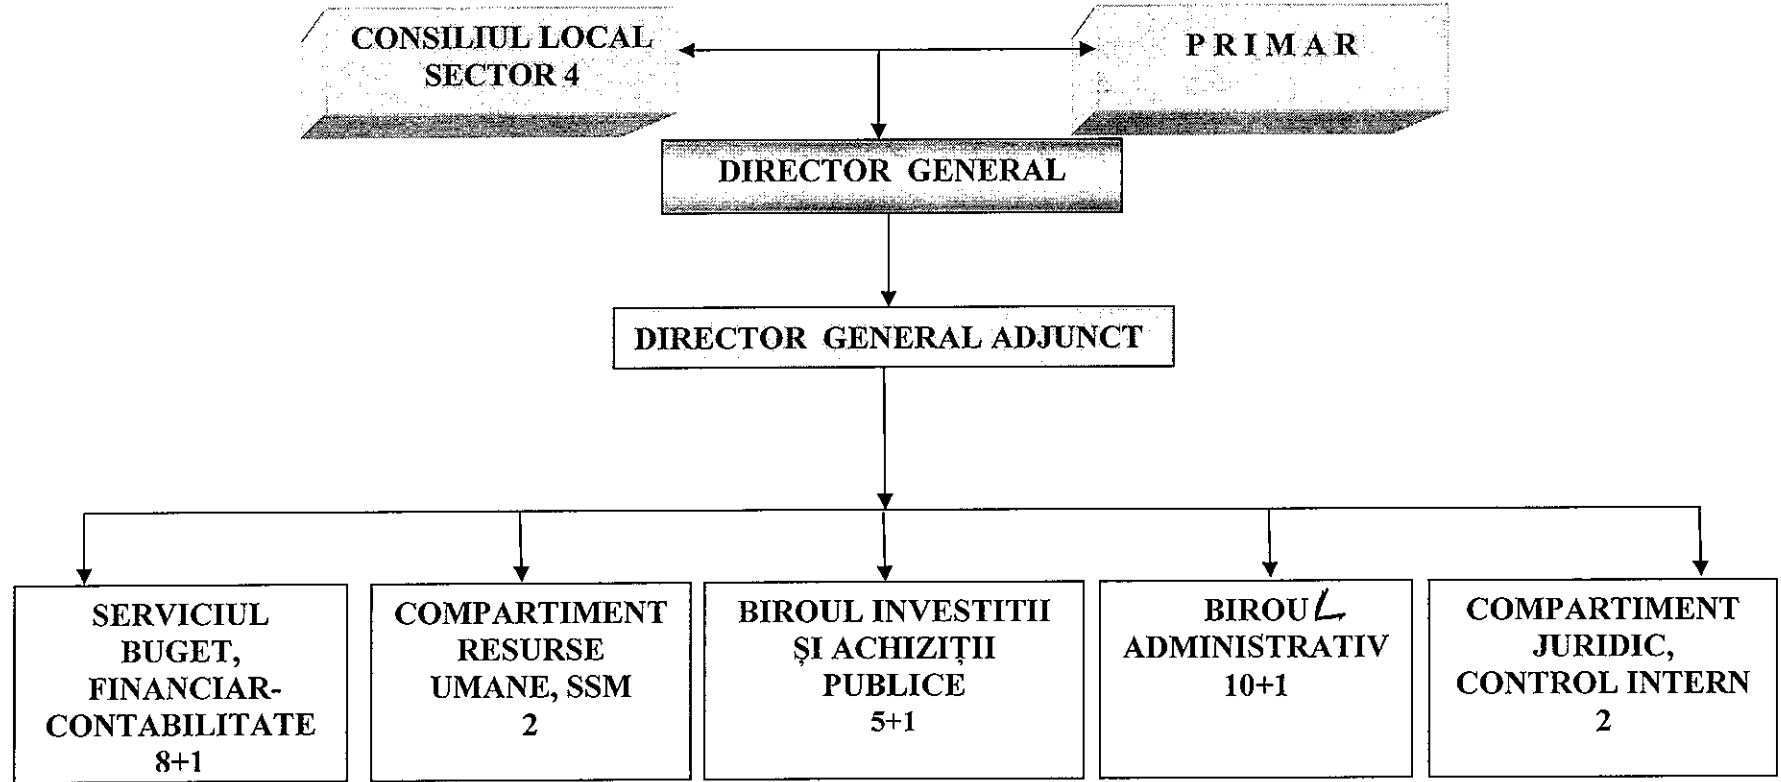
CONSILIUL LOCAL SECTOR 4

PRIMAR

DIRECTOR GENERAL

DIRECTOR GENERAL ADJUNCT

SERVICIUL BUGET, FINANCIAR-CONTABILITATE 8+1

COMPARTIMENT RESURSE UMANE, SSM 2

BIROUL INVESTITII ȘI ACHIZIȚII PUBLICE 5+1

BIROUL ADMINISTRATIV 10+1

COMPARTIMENT JURIDIC, CONTROL INTERN 2